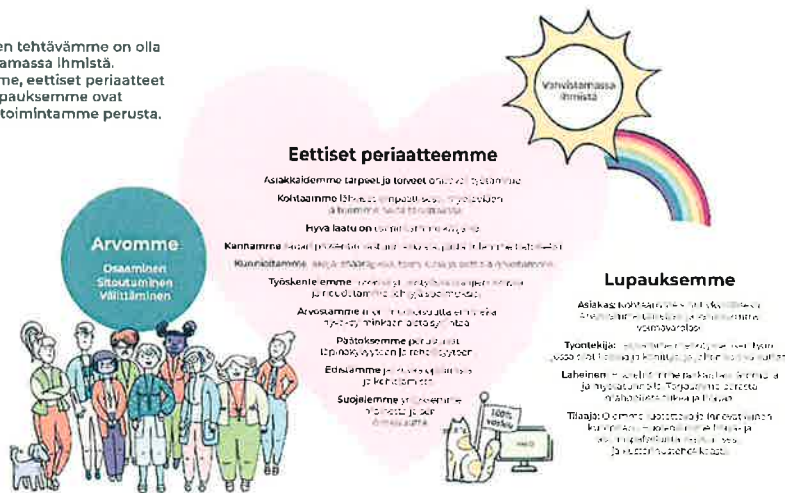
en tehtävämme on olla amassa ihmistä. me, eettiset periaatteet pauksemme ovat toimintamme perusta.

Vahvistamassa ihmistä

Eettiset periaatteemme

Asiakkaidemme tarpeet ja toiveet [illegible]

Kohtaamme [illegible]

Hyvä laatu on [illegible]

Kannamme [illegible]

Kunnioitamme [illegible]

Työskentelemme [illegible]

Arvostamme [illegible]

Päätöksemme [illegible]

Edistämme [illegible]

Suojelemme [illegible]

Arvomme

Osaaminen
Sitoutuminen
Välittäminen

Lupauksemme

Asiakas: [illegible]

Työntekijä: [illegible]

Läheinen: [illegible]

Tilaaja: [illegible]

100% vastuu